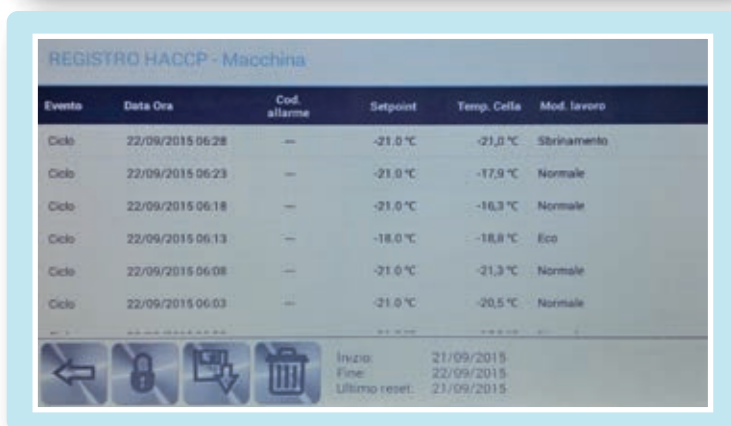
REGISTRO HACCP - Macchina

| Evento | Data Ora | Cod. allarme | Setpoint | Temp. Cella | Mod. lavoro |
|---|---|---|---|---|---|
| Ciclo | 22/09/2015 06:28 | --- | -21.0 °C | -21,0 °C | Sbrinamento |
| Ciclo | 22/09/2015 06:23 | --- | -21.0 °C | -17,9 °C | Normale |
| Ciclo | 22/09/2015 06:18 | --- | -21.0 °C | -16,3 °C | Normale |
| Ciclo | 22/09/2015 06:13 | --- | -18.0 °C | -18,8 °C | Eco |
| Ciclo | 22/09/2015 06:08 | --- | -21.0 °C | -21,3 °C | Normale |
| Ciclo | 22/09/2015 06:03 | --- | -21.0 °C | -20,5 °C | Normale |
| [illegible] | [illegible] | | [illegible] | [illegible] | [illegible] |

Inizio: 21/09/2015
Fine: 22/09/2015
Ultimo reset: 21/09/2015